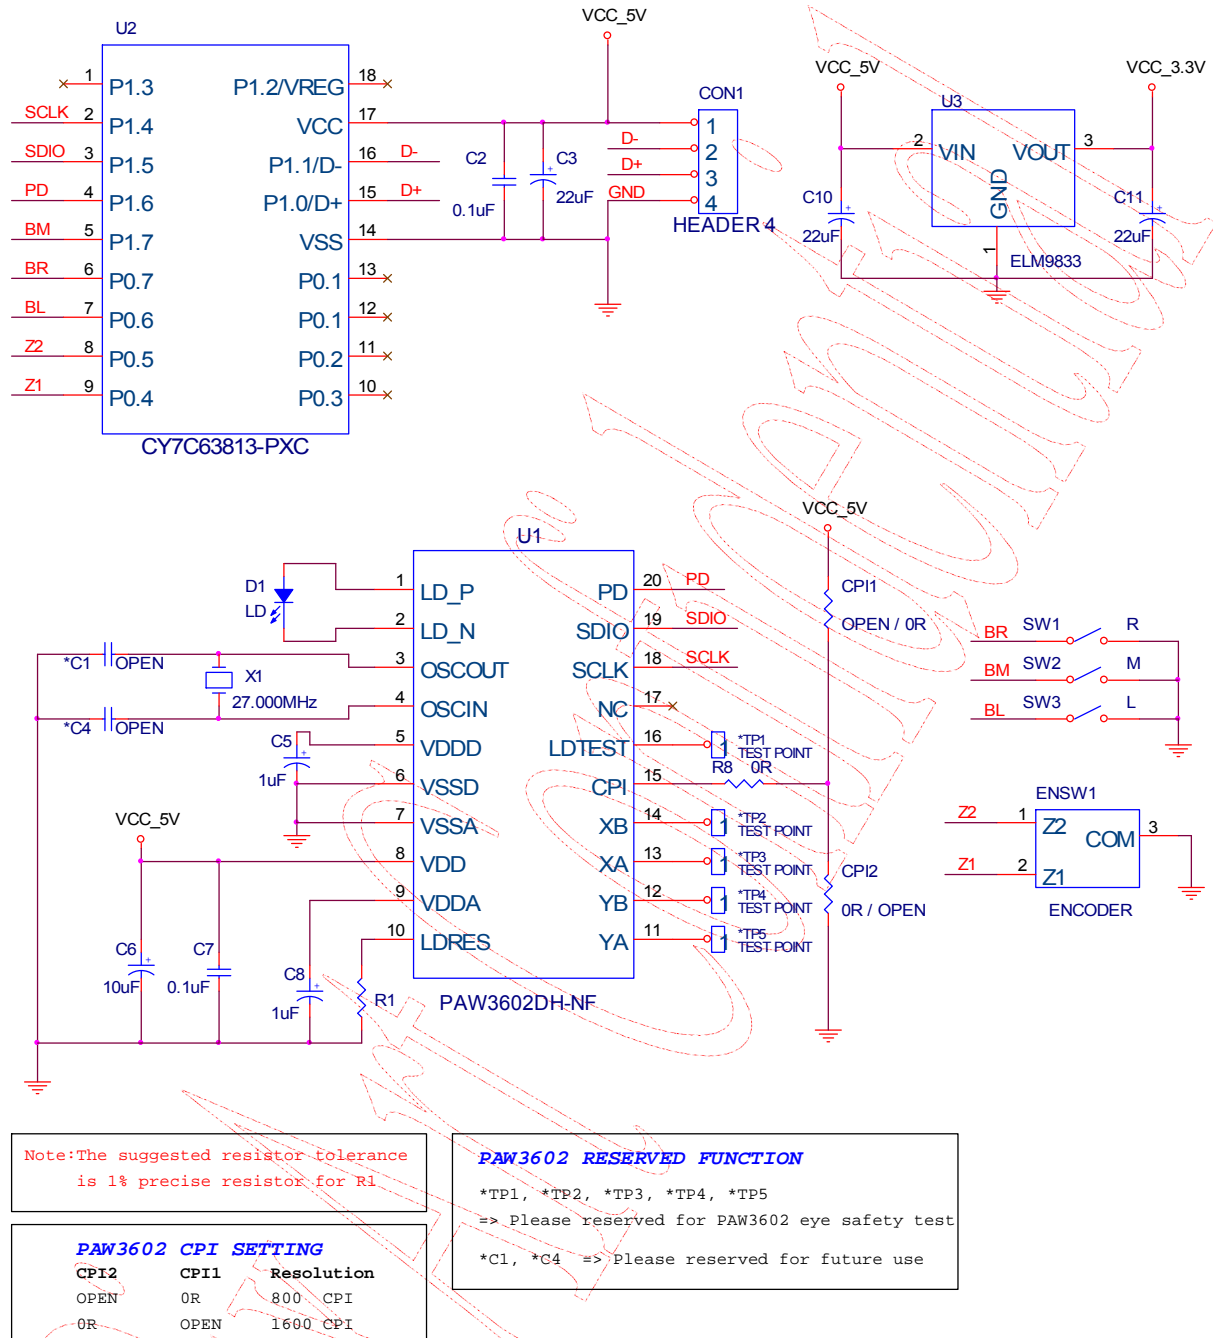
U2
1 P1.3
2 SCLK P1.4
3 SDIO P1.5
4 PD P1.6
5 BM P1.7
6 BR P0.7
7 BL P0.6
8 Z2 P0.5
9 Z1 P0.4
18 P1.2/VREG
17 VCC
16 D- P1.1/D-
15 D+ P1.0/D+
14 VSS
13 P0.1
12 P0.1
11 P0.2
10 P0.3
CY7C63813-PXC

VCC_5V
C2 0.1uF
C3 22uF
D-
D+
GND
CON1
1
2
3
4
HEADER 4

VCC_5V
U3
2 VIN
VOUT 3
GND
1
C10 22uF
C11 22uF
ELM9833
VCC_3.3V

U1
VCC_5V
D1
LD
1 LD_P
2 LD_N
*C1 OPEN
X1 27.000MHz
3 OSCOUT
4 OSCIN
*C4 OPEN
C5 1uF
5 VDDD
6 VSSD
7 VSSA
VCC_5V
8 VDD
9 VDDA
10 LDRES
C6 10uF
C7 0.1uF
C8 1uF
R1
PAW3602DH-NF
20 PD PD
19 SDIO SDIO
18 SCLK SCLK
17 NC
16 LDTEST *TP1 TEST POINT
R8 0R
15 CPI
14 XB *TP2 TEST POINT
13 XA *TP3 TEST POINT
12 YB *TP4 TEST POINT
11 YA *TP5 TEST POINT
CPI1
OPEN / 0R
CPI2
0R / OPEN

BR SW1 R
BM SW2 M
BL SW3 L

ENSW1
Z2 1 Z2
COM 3
Z1 2 Z1
ENCODER

Note:The suggested resistor tolerance is 1% precise resistor for R1

PAW3602 RESERVED FUNCTION
*TP1, *TP2, *TP3, *TP4, *TP5
=> Please reserved for PAW3602 eye safety test
*C1, *C4 => Please reserved for future use

PAW3602 CPI SETTING
| CPI2 | CPI1 | Resolution |
|---|---|---|
| OPEN | 0R | 800 CPI |
| 0R | OPEN | 1600 CPI |